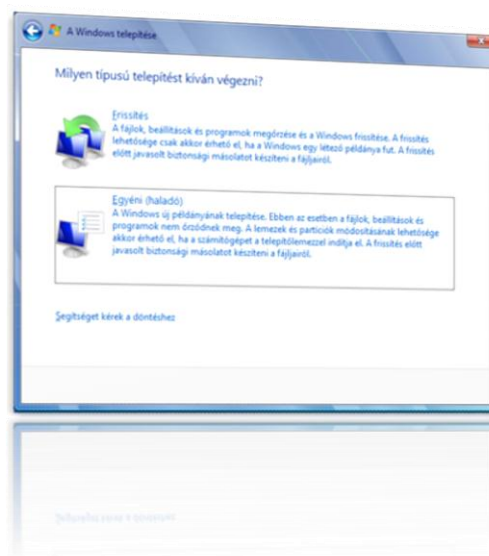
A Windows telepítése

Milyen típusú telepítést kíván végezni?

Frissítés
A fájlok, beállítások és programok megőrzése és a Windows frissítése. A frissítés lehetősége csak akkor érhető el, ha a Windows egy létező példánya fut. A frissítés előtt javasolt biztonsági másolatot készíteni a fájljairól.

Egyéni (haladó)
A Windows új példányának telepítése. Ebben az esetben a fájlok, beállítások és programok nem őrződnek meg. A lemezek és partíciók módosításának lehetősége akkor érhető el, ha a számítógépet a telepítőlemezzel indítja el. A frissítés előtt javasolt biztonsági másolatot készíteni a fájljairól.

Segítséget kérek a döntéshez